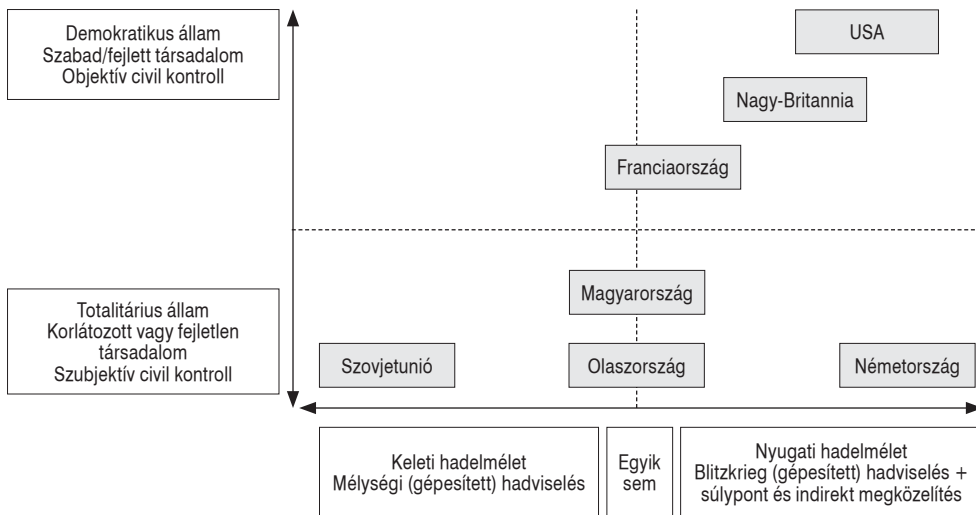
Demokratikus állam
Szabad/fejlett társadalom
Objektív civil kontroll

USA

Nagy-Britannia

Franciaország

Magyarország

Totalitárius állam
Korlátozott vagy fejletlen társadalom
Szubjektív civil kontroll

Szovjetunió

Olaszország

Németország

Keleti hadelmélet
Mélységi (gépesített) hadviselés

Egyik sem

Nyugati hadelmélet
Blitzkrieg (gépesített) hadviselés + súlypont és indirekt megközelítés